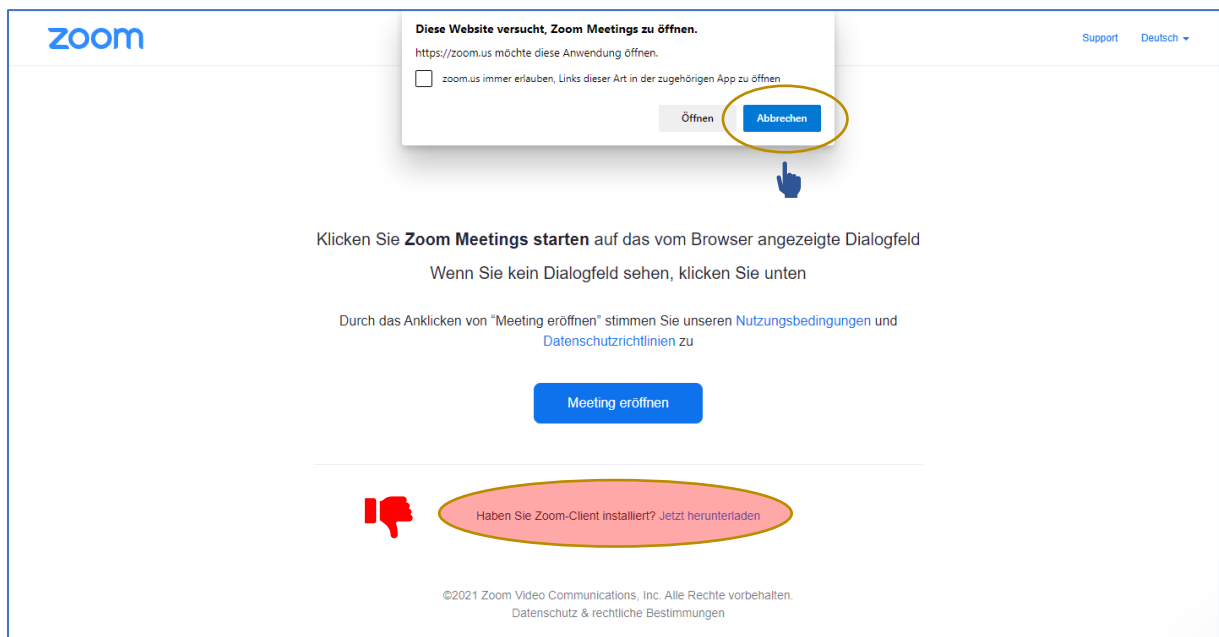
zoom

Support Deutsch

Diese Website versucht, Zoom Meetings zu öffnen.

https://zoom.us möchte diese Anwendung öffnen.

zoom.us immer erlauben, Links dieser Art in der zugehörigen App zu öffnen

Öffnen Abbrechen

Klicken Sie **Zoom Meetings starten** auf das vom Browser angezeigte Dialogfeld

Wenn Sie kein Dialogfeld sehen, klicken Sie unten

Durch das Anklicken von "Meeting eröffnen" stimmen Sie unseren Nutzungsbedingungen und Datenschutzrichtlinien zu

Meeting eröffnen

Haben Sie Zoom-Client installiert? Jetzt herunterladen

©2021 Zoom Video Communications, Inc. Alle Rechte vorbehalten.
Datenschutz & rechtliche Bestimmungen